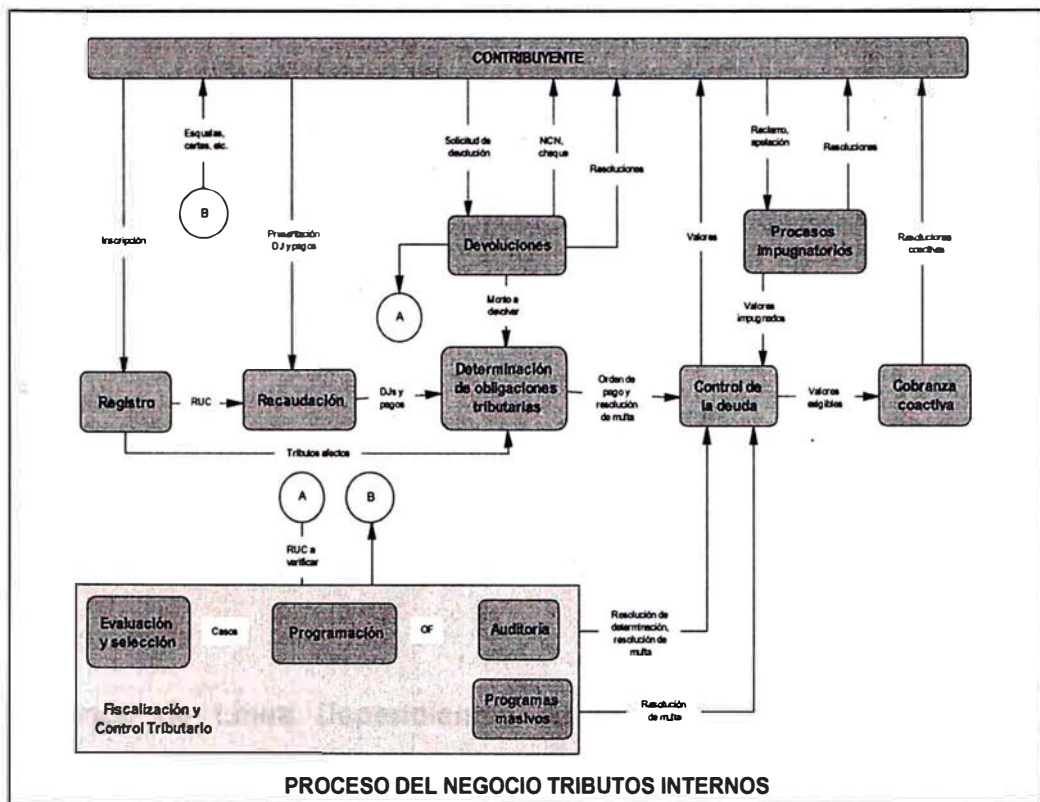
CONTRIBUYENTE

Esquelas, cartas, etc.

B

Inscripción

Presentación DJ y pagos

Solicitud de devolución

NCN, cheque

Resoluciones

Devoluciones

A

Monto a devolver

Valores

Reclamo, apelación

Resoluciones

Procesos impugnatorios

Valores impugnados

Resoluciones coactivas

Registro

RUC

Recaudación

DJs y pagos

Determinación de obligaciones tributarias

Orden de pago y resolución de multa

Control de la deuda

Valores exigibles

Cobranza coactiva

Tributos afectos

A

B

RUC a verificar

Evaluación y selección

Casos

Programación

OF

Auditoria

Resolución de determinación, resolución de multa

Programas masivos

Resolución de multa

Fiscalización y Control Tributario

PROCESO DEL NEGOCIO TRIBUTOS INTERNOS